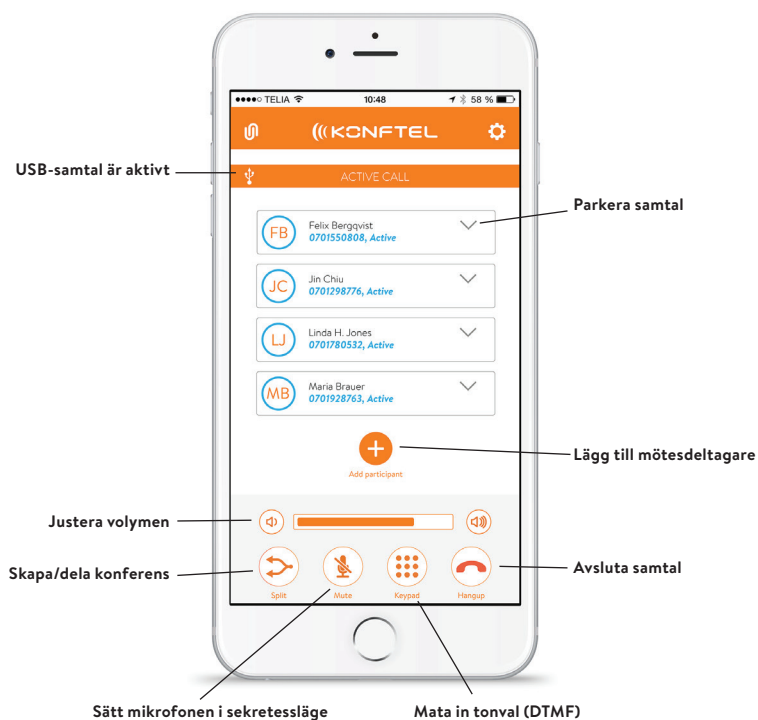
●●●●○ TELIA
10:48
58 %

KONFTEL

USB-samtal är aktivt

ACTIVE CALL

Parkera samtal

FB Felix Bergqvist
0701550808, Active

JC Jin Chiu
0701298776, Active

LJ Linda H. Jones
0701780532, Active

MB Maria Brauer
0701928763, Active

Add participant

Lägg till mötesdeltagare

Justera volymen

Skapa/dela konferens

Split
Mute
Keypad
Hangup

Avsluta samtal

Sätt mikrofonen i sekretessläge

Mata in tonval (DTMF)